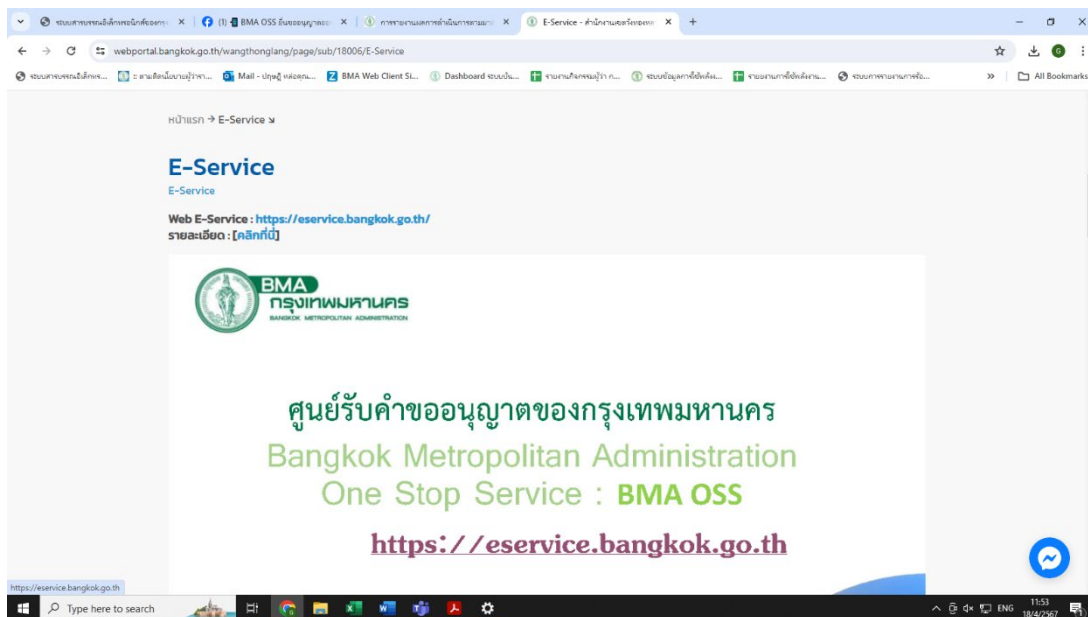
ระบบสารบรรณอิเล็กทรอนิกส์ของกรุ... (1) BMA OSS ยื่นขออนุญาตออ... การรายงานผลการดำเนินการตามแผ... E-Service - สำนักงานเขตวังทองหลาง

webportal.bangkok.go.th/wangthonglang/page/sub/18006/E-Service

ระบบสารบรรณอิเล็กทรอ... Mail - ปกุลฎี หล่อสกุ... BMA Web Client Si... Dashboard ระบบบั... รายงานกิจกรรมผู้ว่า ก... ระบบข้อมูลการใช้พลังง... รายงานการใช้พลังงาน... ระบบการรายงานการข้อ... » All Bookmarks

หน้าแรก → E-Service

E-Service
E-Service

Web E-Service : https://eservice.bangkok.go.th/
รายละเอียด : [คลิกที่นี่]

BMA
กรุงเทพมหานคร
BANGKOK METROPOLITAN ADMINISTRATION

ศูนย์รับคำขออนุญาตของกรุงเทพมหานคร
Bangkok Metropolitan Administration
One Stop Service : BMA OSS

https://eservice.bangkok.go.th

https://eservice.bangkok.go.th

Type here to search

ENG 11:53 18/4/2567